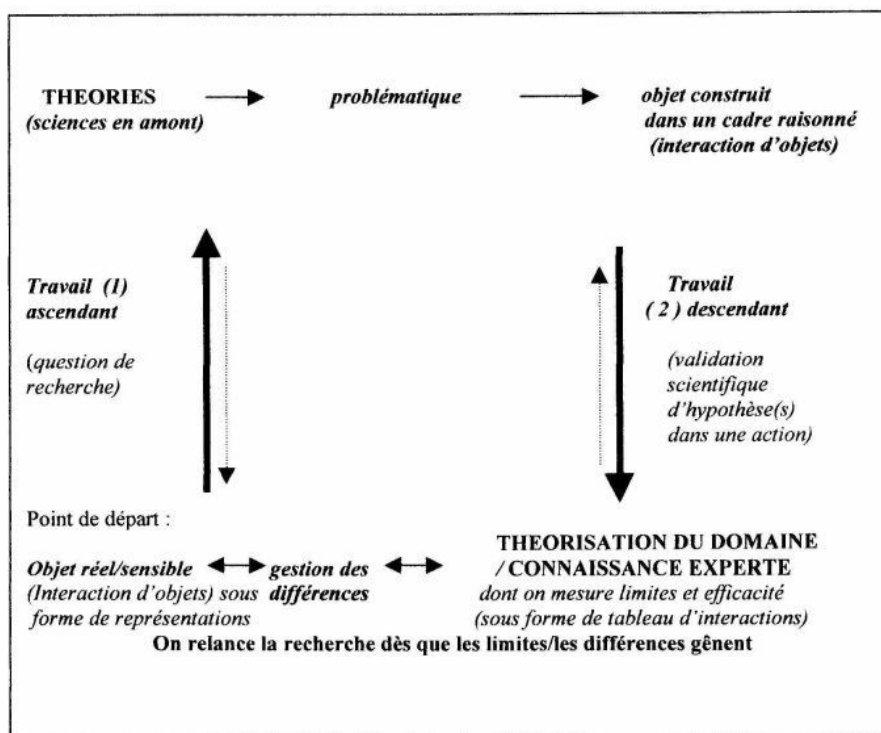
THEORIES (sciences en amont)

problématique

objet construit dans un cadre raisonné (interaction d'objets)

Travail (1) ascendant

(question de recherche)

Travail ( 2 ) descendant

(validation scientifique d'hypothèse(s) dans une action)

Point de départ :

Objet réel/sensible (Interaction d'objets) sous forme de représentations

gestion des différences

THEORISATION DU DOMAINE / CONNAISSANCE EXPERTE dont on mesure limites et efficacité (sous forme de tableau d'interactions)

On relance la recherche dès que les limites/les différences gênent